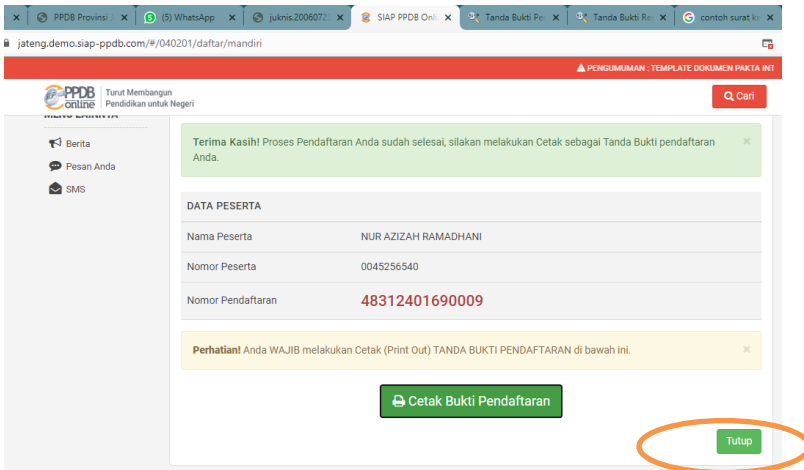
PPDB Provinsi J × (5) WhatsApp × juknis.2006072 × SIAP PPDB Onl × Tanda Bukti Pe × Tanda Bukti Re × contoh surat ke ×

jateng.demo.siap-ppdb.com/#/040201/daftar/mandiri

▲ PENGUMUMAN : TEMPLATE DOKUMEN PAKTA INT

PPDB online | Turut Membangun Pendidikan untuk Negeri

Cari

MENU LAINNYA

Berita

Pesan Anda

SMS

Terima Kasih! Proses Pendaftaran Anda sudah selesai, silakan melakukan Cetak sebagai Tanda Bukti pendaftaran Anda. ×

| DATA PESERTA | |
|---|---|
| Nama Peserta | NUR AZIZAH RAMADHANI |
| Nomor Peserta | 0045256540 |
| Nomor Pendaftaran | 48312401690009 |

Perhatian! Anda WAJIB melakukan Cetak (Print Out) TANDA BUKTI PENDAFTARAN di bawah ini. ×

Cetak Bukti Pendaftaran

Tutup